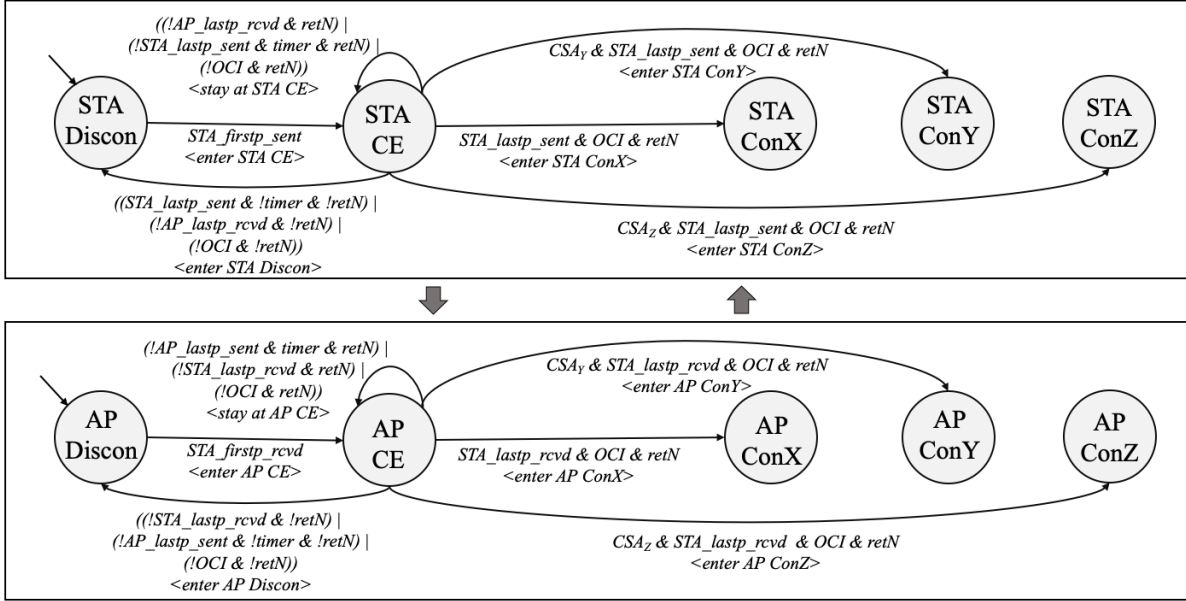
((!AP_lastp_rcvd & retN) | (!STA_lastp_sent & timer & retN) | (!OCI & retN)) <stay at STA CE>

$CSA_Y$ & STA_lastp_sent & OCI & retN <enter STA ConY>

STA Discon

STA_firstp_sent <enter STA CE>

STA CE

STA_lastp_sent & OCI & retN <enter STA ConX>

STA ConX

STA ConY

STA ConZ

((STA_lastp_sent & !timer & !retN) | (!AP_lastp_rcvd & !retN) | (!OCI & !retN)) <enter STA Discon>

$CSA_Z$ & STA_lastp_sent & OCI & retN <enter STA ConZ>

(!AP_lastp_sent & timer & retN) | (!STA_lastp_rcvd & retN) | (!OCI & retN)) <stay at AP CE>

$CSA_Y$ & STA_lastp_rcvd & OCI & retN <enter AP ConY>

AP Discon

STA_firstp_rcvd <enter AP CE>

AP CE

STA_lastp_rcvd & OCI & retN <enter AP ConX>

AP ConX

AP ConY

AP ConZ

((!STA_lastp_rcvd & !retN) | (!AP_lastp_sent & !timer & !retN) | (!OCI & !retN)) <enter AP Discon>

$CSA_Z$ & STA_lastp_rcvd & OCI & retN <enter AP ConZ>